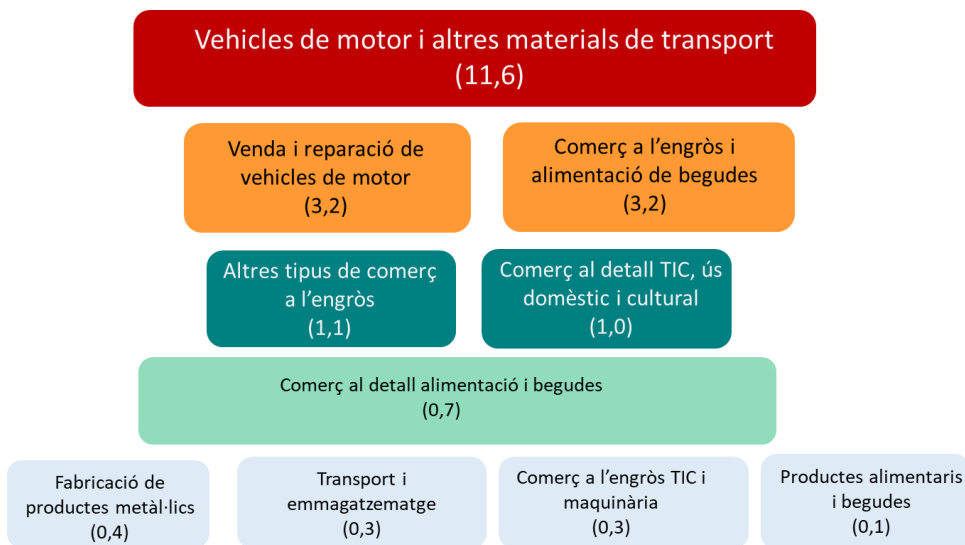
Vehicles de motor i altres materials de transport
(11,6)

Venda i reparació de vehicles de motor
(3,2)

Comerç a l'engròs i alimentació de begudes
(3,2)

Altres tipus de comerç a l'engròs
(1,1)

Comerç al detall TIC, ús domèstic i cultural
(1,0)

Comerç al detall alimentació i begudes
(0,7)

Fabricació de productes metàl·lics
(0,4)

Transport i emmagatzematge
(0,3)

Comerç a l'engròs TIC i maquinària
(0,3)

Productes alimentaris i begudes
(0,1)